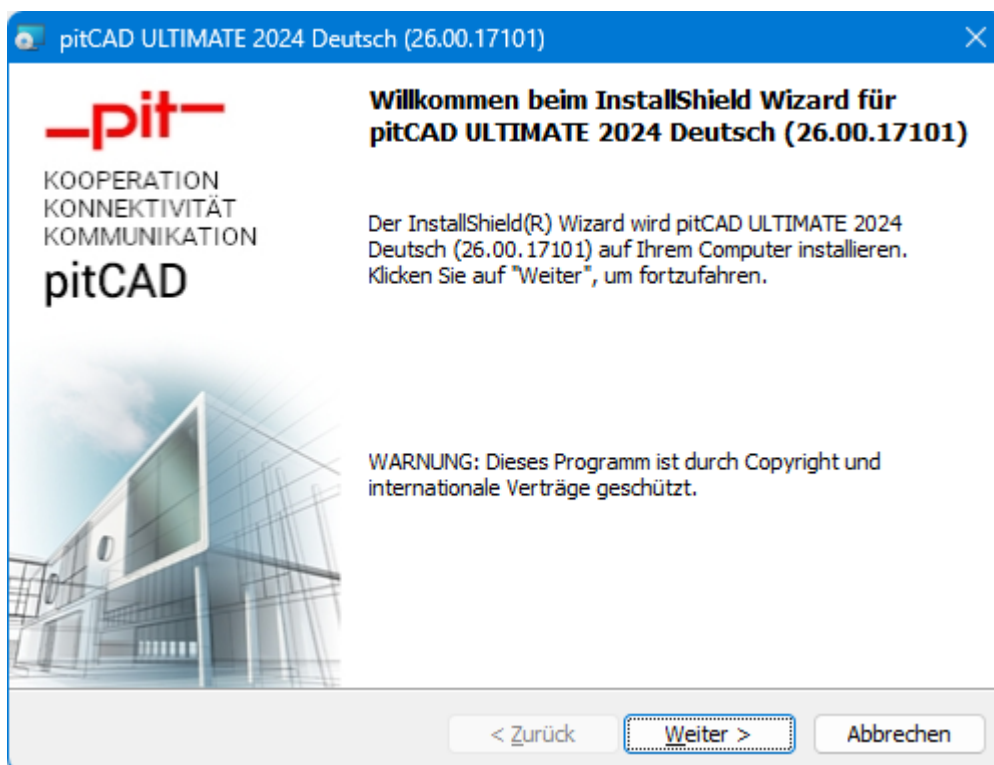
pitCAD ULTIMATE 2024 Deutsch (26.00.17101)

—pit—

KOOPERATION
KONNEKTIVITÄT
KOMMUNIKATION
pitCAD

Willkommen beim InstallShield Wizard für pitCAD ULTIMATE 2024 Deutsch (26.00.17101)

Der InstallShield(R) Wizard wird pitCAD ULTIMATE 2024 Deutsch (26.00.17101) auf Ihrem Computer installieren. Klicken Sie auf "Weiter", um fortzufahren.

WARNUNG: Dieses Programm ist durch Copyright und internationale Verträge geschützt.

< Zurück
Weiter >
Abbrechen